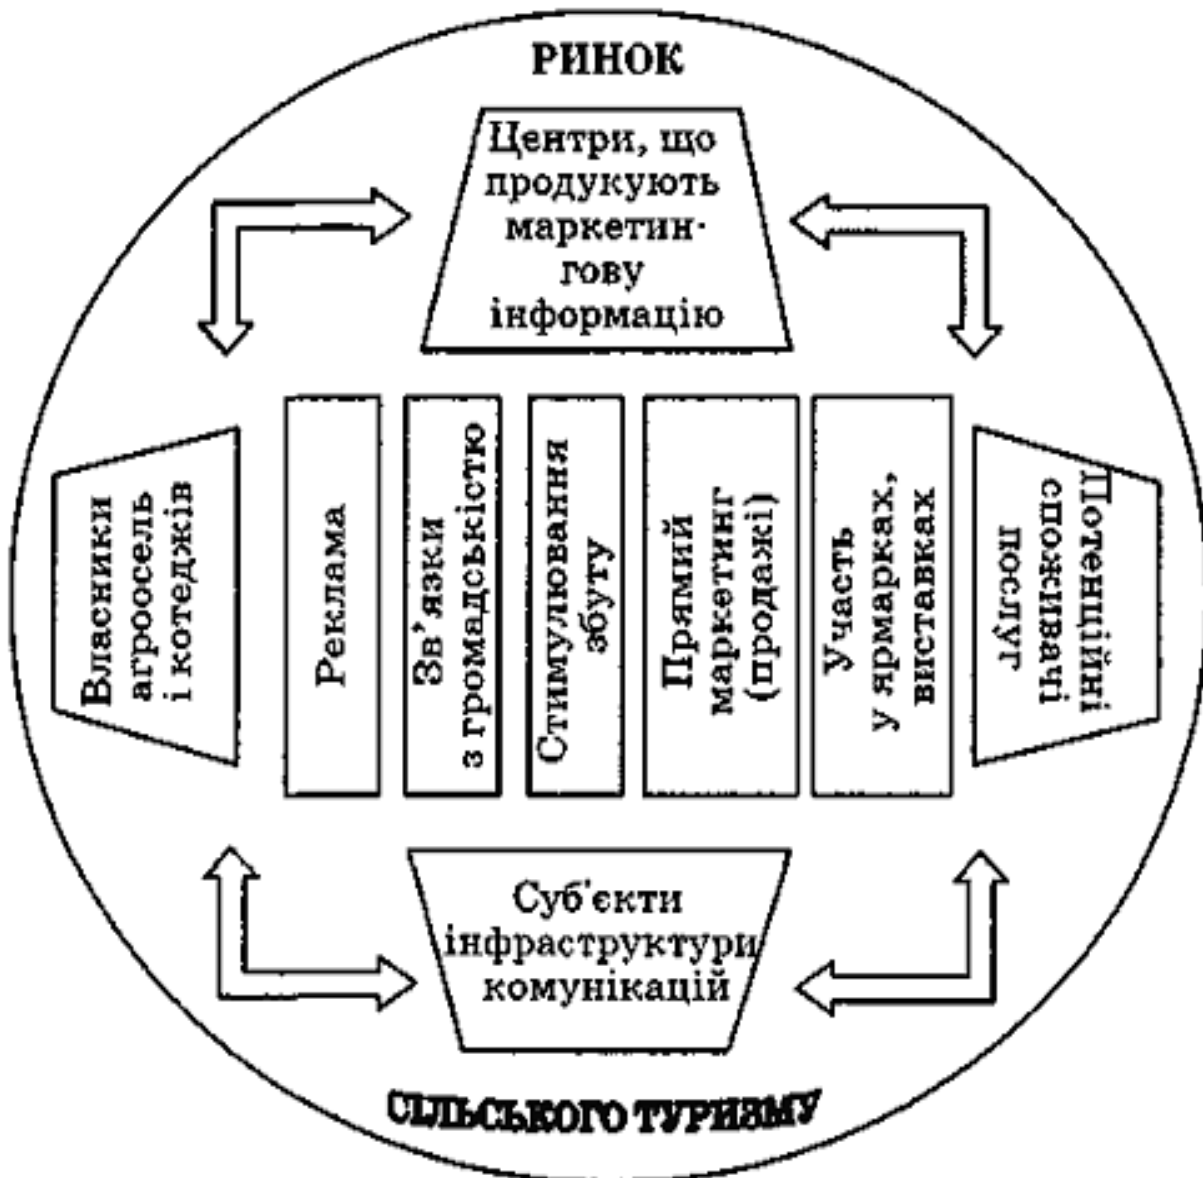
РИНОК

Центри, що продукують маркетингову інформацію

Власники агроосель і котеджів

Реклама

Зв'язки з громадськістю

Стимулювання збуту

Прямий маркетинг (продажі)

Участь у ярмарках, виставках

Потенційні споживачі послуг

Суб'єкти інфраструктури комунікацій

СІЛЬСЬКОГО ТУРИЗМУ